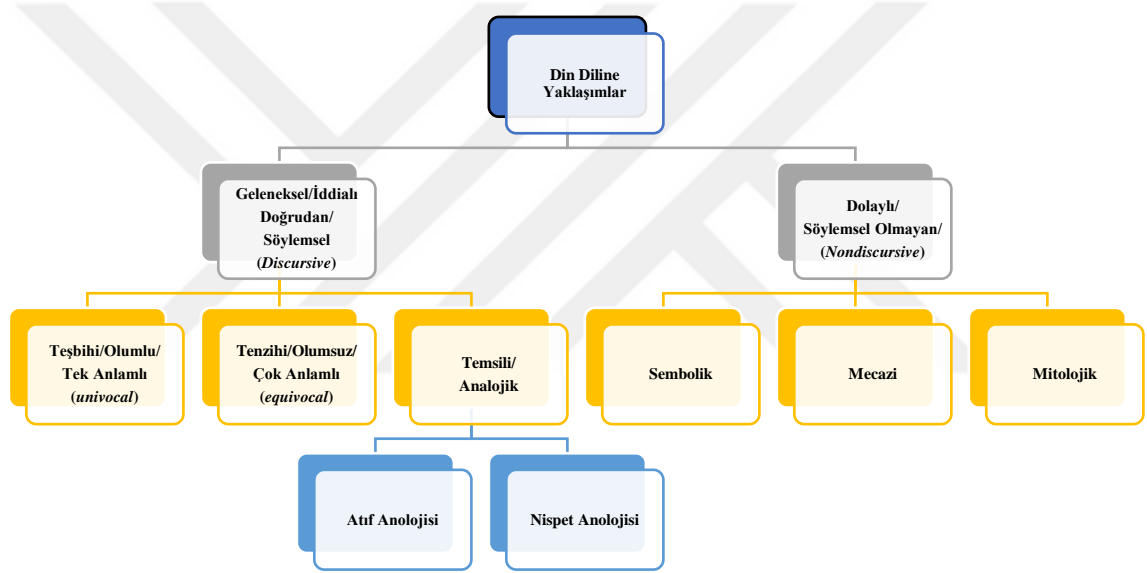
Din Diline Yaklaşımlar

Geleneksel/İddialı Doğrudan/ Söylemsel (*Discursive*)

Dolaylı/ Söylemsel Olmayan/ (*Nondiscursive*)

Teşbihi/Olumlu/ Tek Anlamlı (*univocal*)

Tenzihi/Olumsuz/ Çok Anlamlı (*equivocal*)

Temsili/ Analojik

Sembolik

Mecazi

Mitolojik

Atıf Anolojisi

Nispet Anolojisi